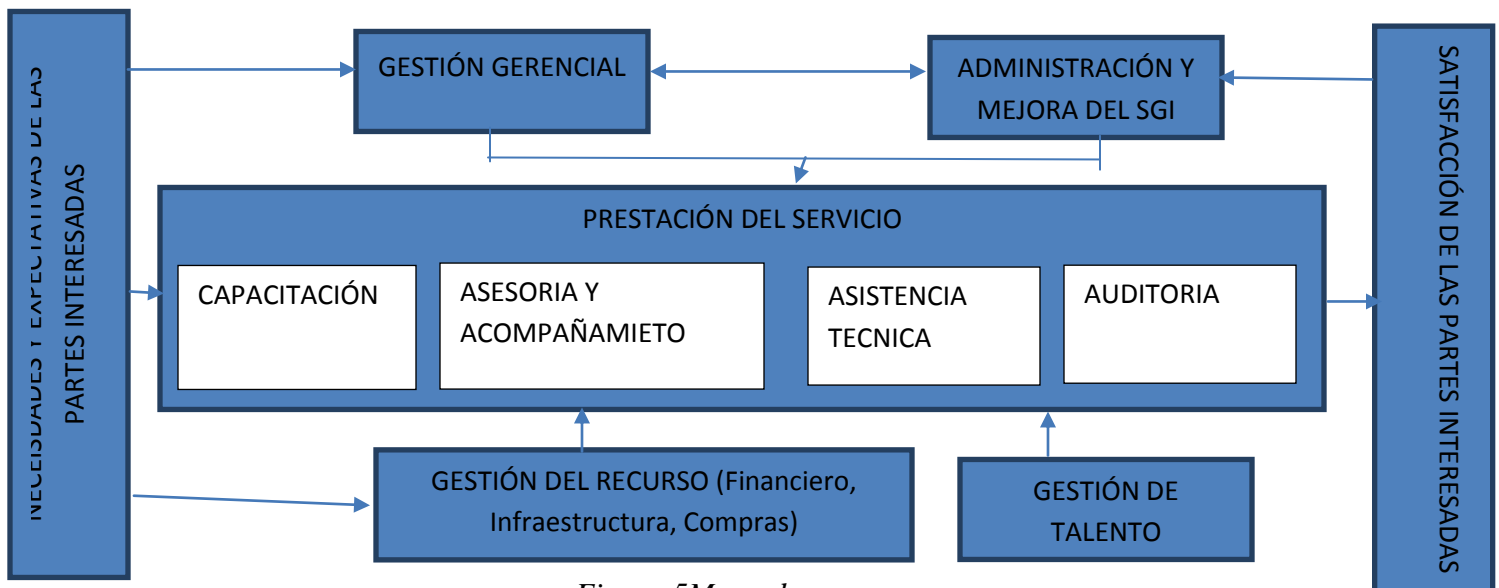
NECESIDADES Y EXPECTATIVAS DE LAS PARTES INTERESADAS

GESTIÓN GERENCIAL

ADMINISTRACIÓN Y MEJORA DEL SGI

SATISFACCIÓN DE LAS PARTES INTERESADAS

PRESTACIÓN DEL SERVICIO

CAPACITACIÓN

ASESORIA Y ACOMPAÑAMIETO

ASISTENCIA TECNICA

AUDITORIA

GESTIÓN DEL RECURSO (Financiero, Infraestructura, Compras)

GESTIÓN DE TALENTO

Figura 5Mapa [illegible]